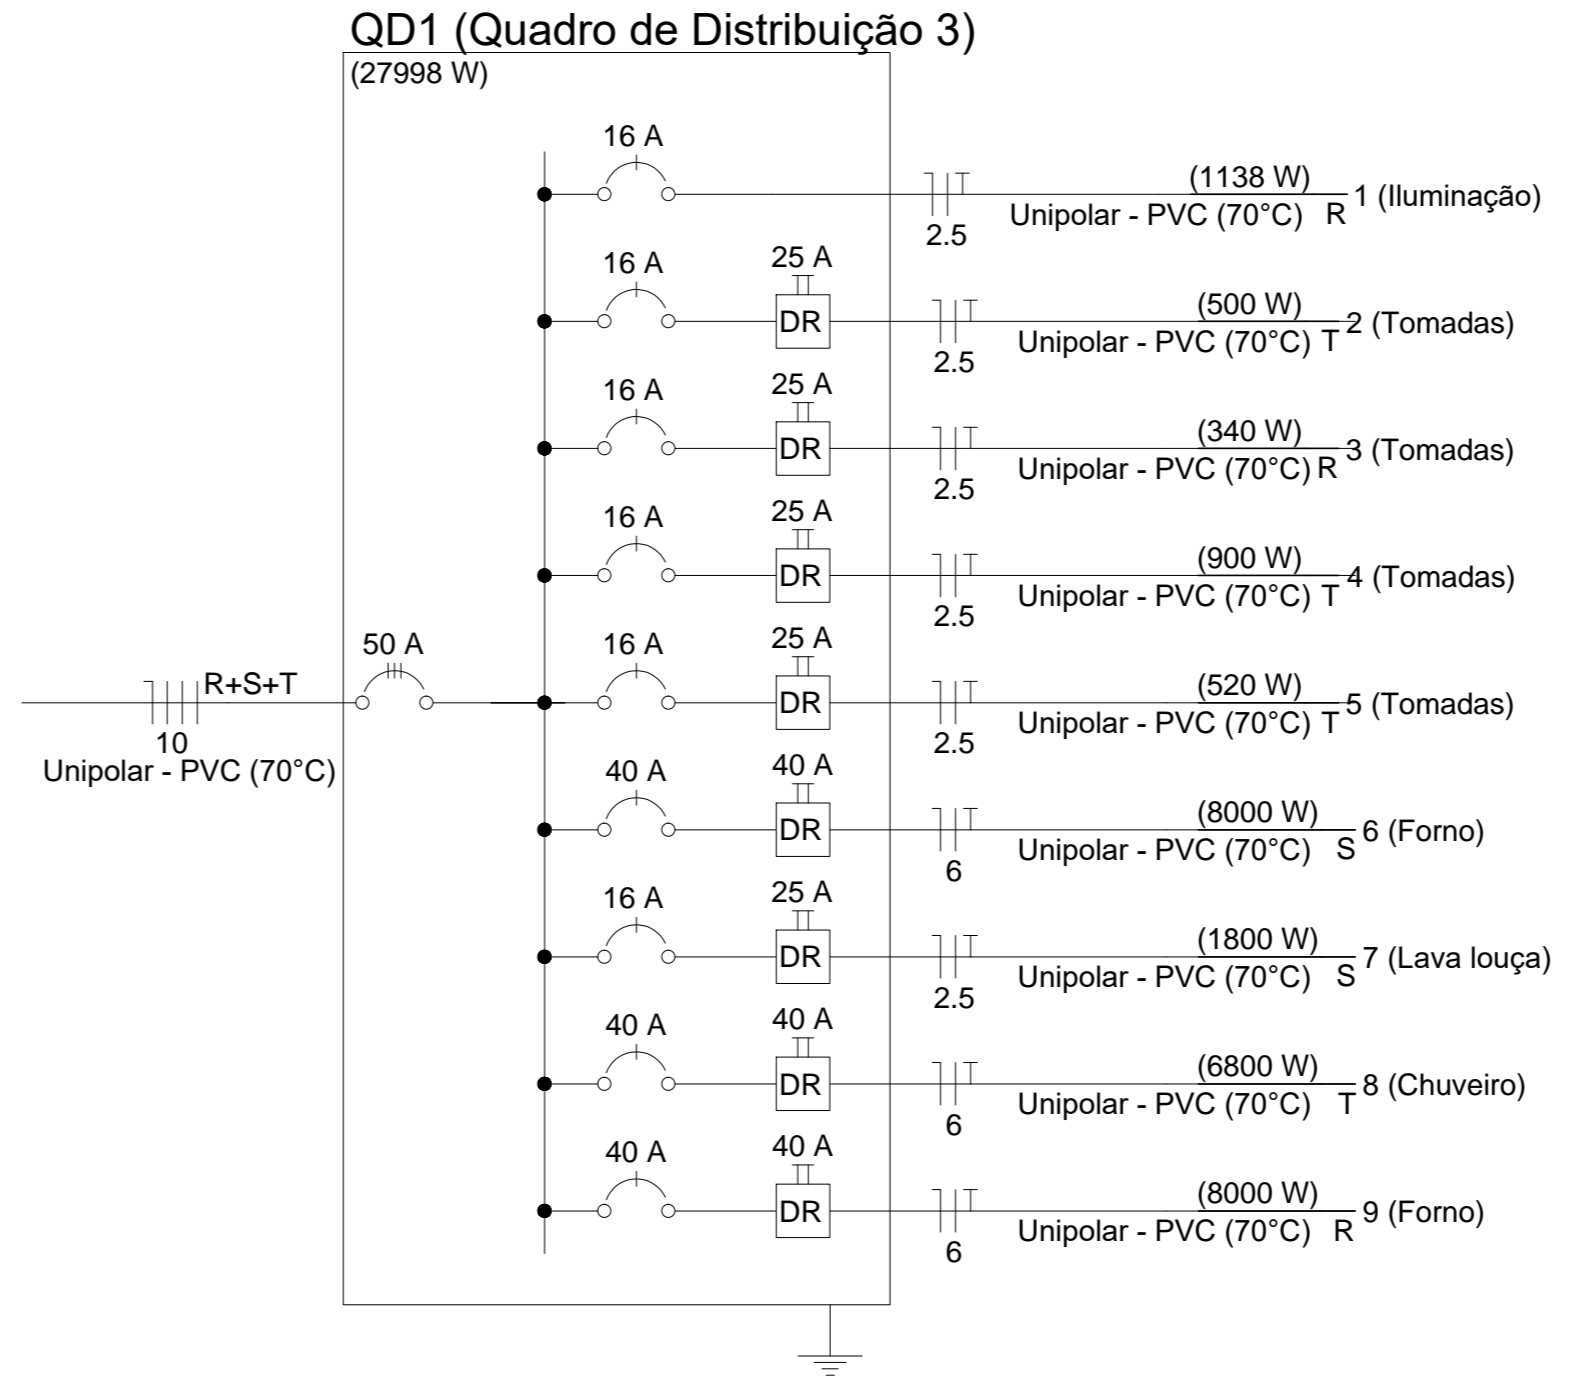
QD1 (Quadro de Distribuição 3)
(27998 W)

16 A
(1138 W)
Unipolar - PVC (70°C) R
1 (Iluminação)
2.5

16 A
25 A
DR
(500 W)
Unipolar - PVC (70°C) T
2 (Tomadas)
2.5

16 A
25 A
DR
(340 W)
Unipolar - PVC (70°C) R
3 (Tomadas)
2.5

16 A
25 A
DR
(900 W)
Unipolar - PVC (70°C) T
4 (Tomadas)
2.5

R+S+T
10
Unipolar - PVC (70°C)
50 A
16 A
25 A
DR
(520 W)
Unipolar - PVC (70°C) T
5 (Tomadas)
2.5

40 A
40 A
DR
(8000 W)
Unipolar - PVC (70°C) S
6 (Forno)
6

16 A
25 A
DR
(1800 W)
Unipolar - PVC (70°C) S
7 (Lava louça)
2.5

40 A
40 A
DR
(6800 W)
Unipolar - PVC (70°C) T
8 (Chuveiro)
6

40 A
40 A
DR
(8000 W)
Unipolar - PVC (70°C) R
9 (Forno)
6